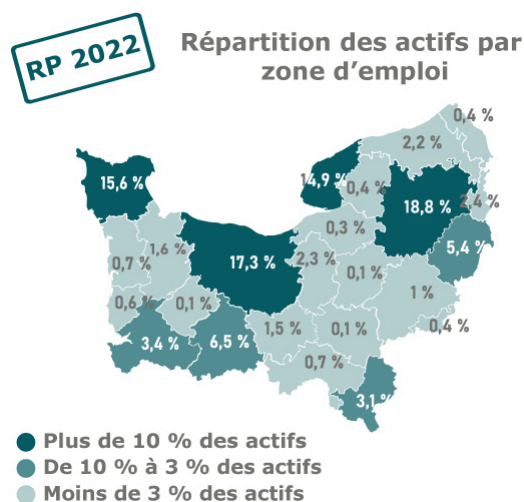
RP 2022

Répartition des actifs par zone d'emploi

0,4 %
2,2 %
15,6 %
14,9 %
0,4 %
18,8 %
2,4 %
0,3 %
5,4 %
1,6 %
17,3 %
0,7 %
2,3 %
0,1 %
1 %
0,6 %
0,1 %
1,5 %
0,1 %
0,4 %
3,4 %
6,5 %
0,7 %
3,1 %

Plus de 10 % des actifs
De 10 % à 3 % des actifs
Moins de 3 % des actifs